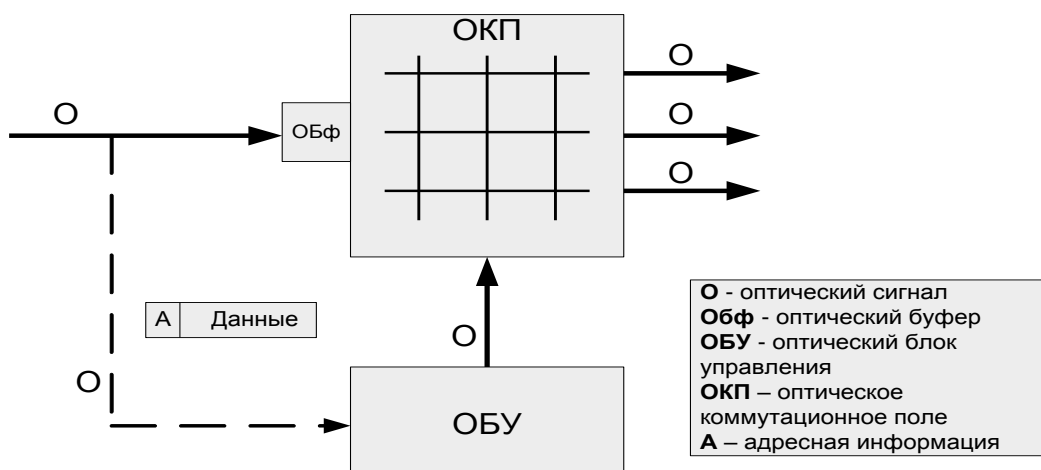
ОКП

О

О

О

О

ОБф

А | Данные

О

О

ОБУ

**О** - оптический сигнал
**Обф** - оптический буфер
**ОБУ** - оптический блок управления
**ОКП** – оптическое коммутационное поле
**А** – адресная информация